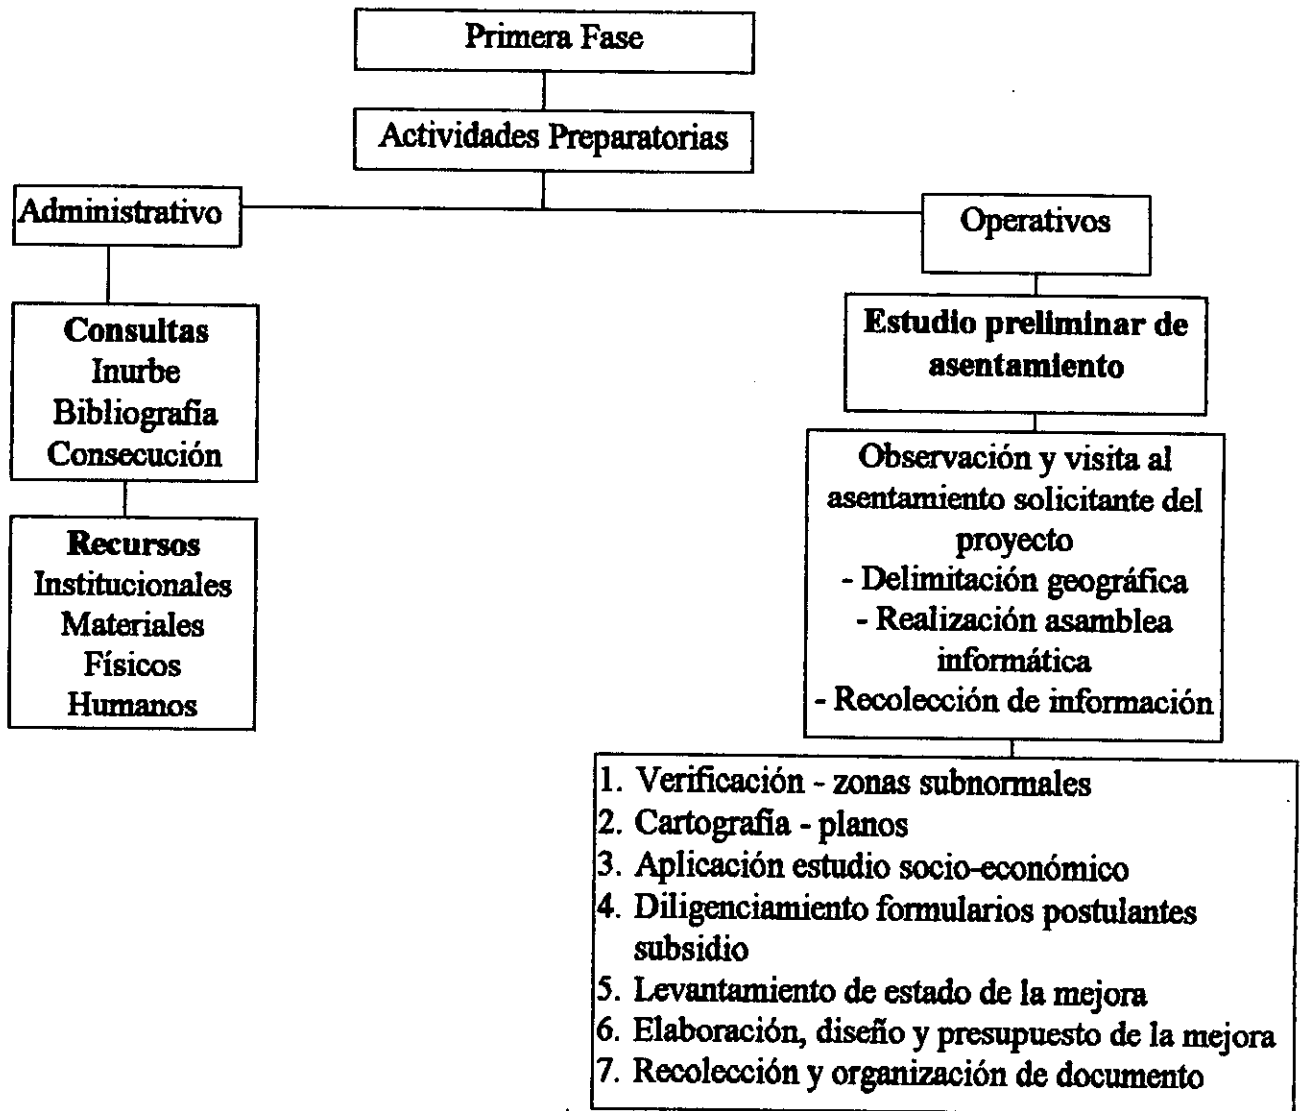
Primera Fase

Actividades Preparatorias

Administrativo

Operativos

Consultas
Inurbe
Bibliografia
Consecución

Recursos
Institucionales
Materiales
Físicos
Humanos

Estudio preliminar de asentamiento

Observación y visita al asentamiento solicitante del proyecto
- Delimitación geográfica
- Realización asamblea informática
- Recolección de información

1. Verificación - zonas subnormales
2. Cartografia - planos
3. Aplicación estudio socio-económico
4. Diligenciamiento formularios postulantes subsidio
5. Levantamiento de estado de la mejora
6. Elaboración, diseño y presupuesto de la mejora
7. Recolección y organización de documento